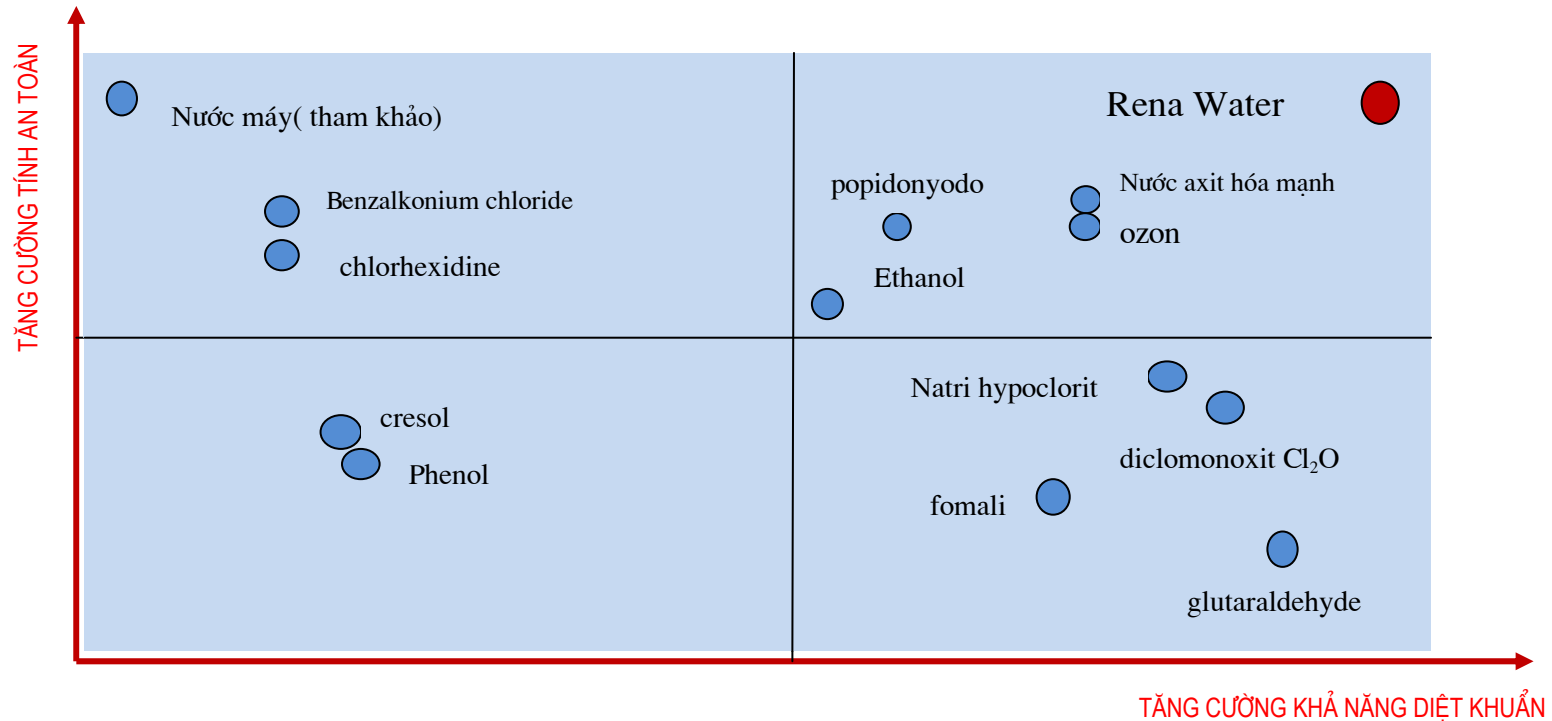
TĂNG CƯỜNG TÍNH AN TOÀN

Nước máy( tham khảo)

Rena Water

Benzalkonium chloride

chlorhexidine

popidonyodo

Nước axit hóa mạnh

ozon

Ethanol

Natri hypoclorit

cresol

Phenol

diclomonoxit $Cl_2O$

fomali

glutaraldehyde

TĂNG CƯỜNG KHẢ NĂNG DIỆT KHUẨN